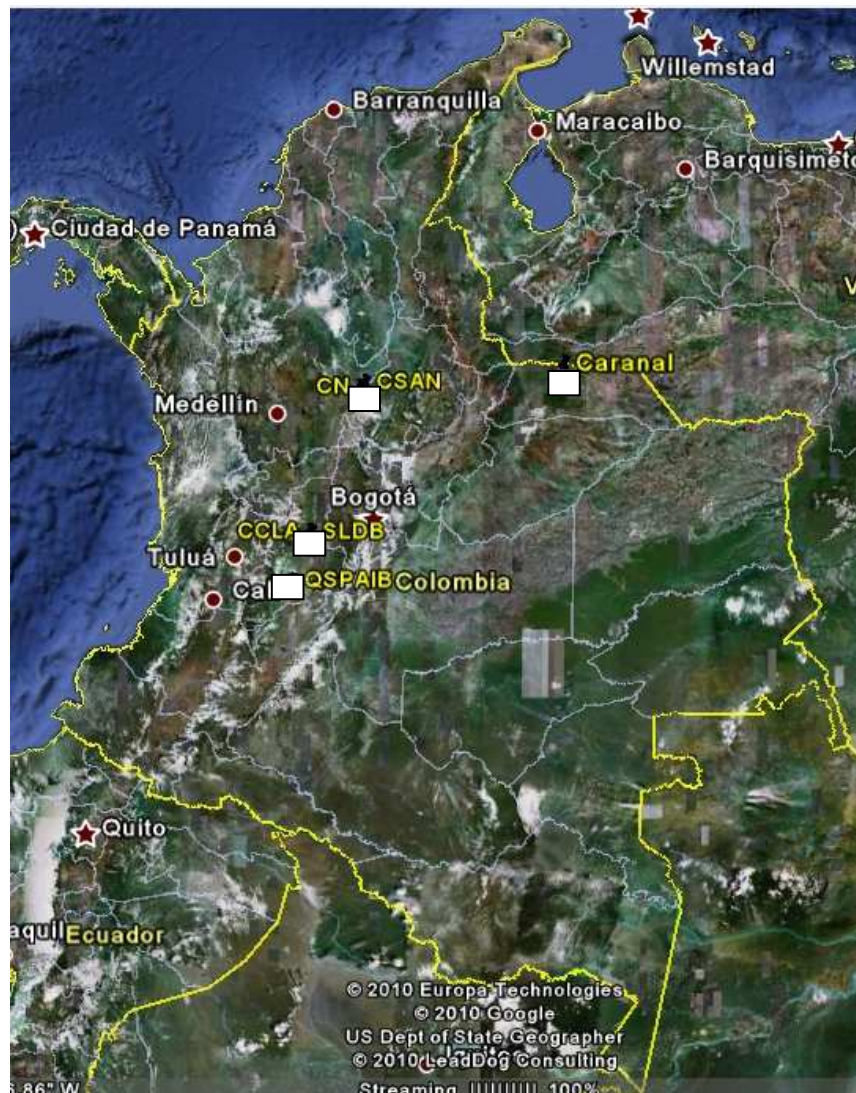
Willemstad
Barranquilla
Maracaibo
Barquisimeto
Ciudad de Panamá
Caranal
CN CSAN
Medellin
Bogotá
CCLA SLDB
Tuluá
Cal QSPAIB Colombia
Quito
aquil Ecuador
© 2010 Europa Technologies
© 2010 Google
US Dept of State Geographer
© 2010 LeadDog Consulting
5.86° W
Streaming ||||||||| 100%